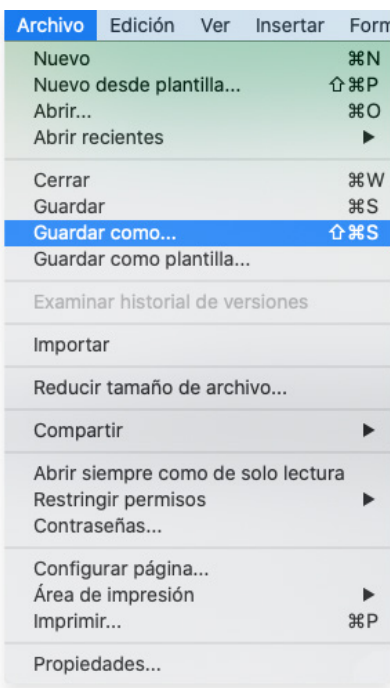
Archivo Edición Ver Insertar Form

Nuevo ⌘N
Nuevo desde plantilla... ⇧⌘P
Abrir... ⌘O
Abrir recientes ▶

Cerrar ⌘W
Guardar ⌘S
Guardar como... ⇧⌘S
Guardar como plantilla...

Examinar historial de versiones

Importar

Reducir tamaño de archivo...

Compartir ▶

Abrir siempre como de solo lectura
Restringir permisos ▶
Contraseñas...

Configurar página...
Área de impresión ▶
Imprimir... ⌘P

Propiedades...